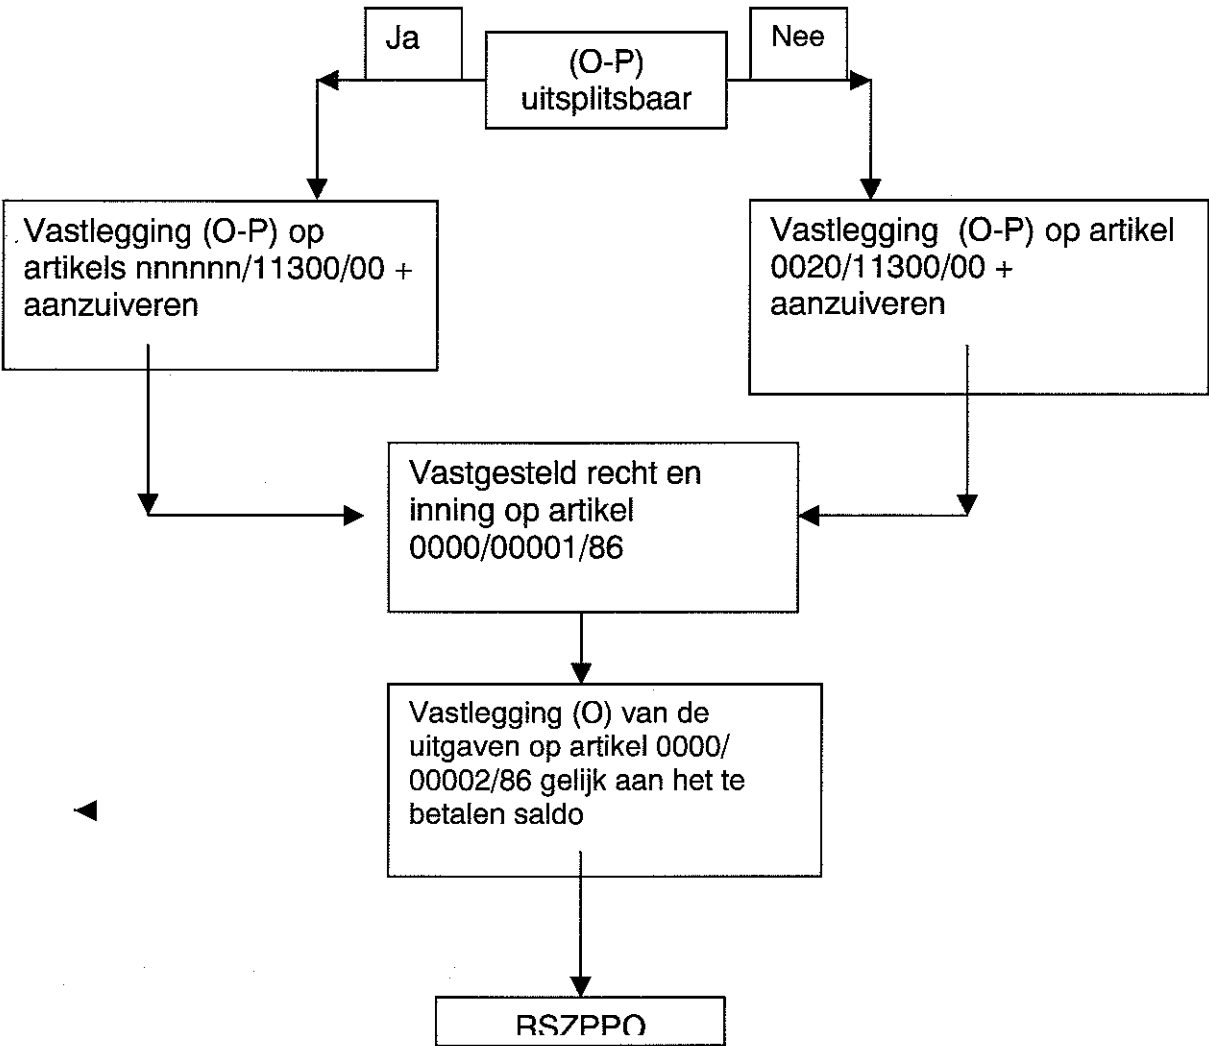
Ja

(O-P) uitsplitsbaar

Nee

Vastlegging (O-P) op artikels nnnnnn/11300/00 + aanzuiveren

Vastlegging (O-P) op artikel 0020/11300/00 + aanzuiveren

Vastgesteld recht en inning op artikel 0000/00001/86

Vastlegging (O) van de uitgaven op artikel 0000/ 00002/86 gelijk aan het te betalen saldo

RSZPPO